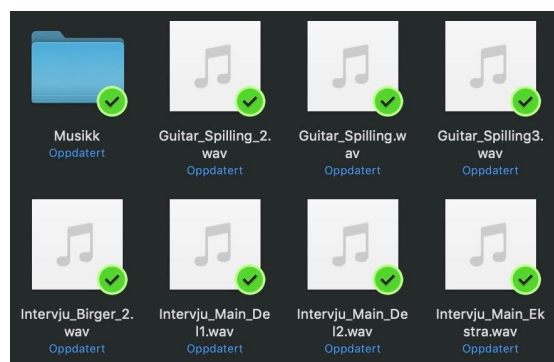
Musikk
Oppdatert

Guitar_Spilling_2.wav
Oppdatert

Guitar_Spilling.wav
Oppdatert

Guitar_Spilling3.wav
Oppdatert

Intervju_Birger_2.wav
Oppdatert

Intervju_Main_Del1.wav
Oppdatert

Intervju_Main_Del2.wav
Oppdatert

Intervju_Main_Ekstra.wav
Oppdatert